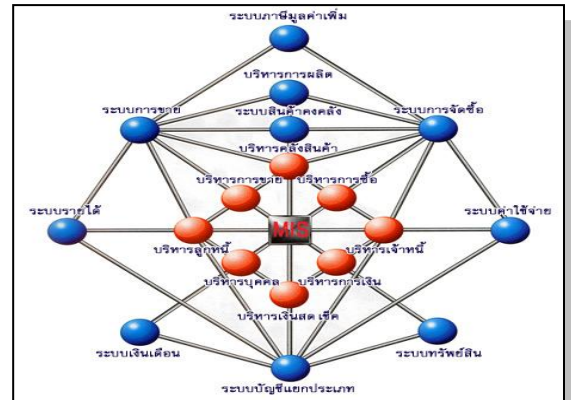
ระบบภาษีมูลค่าเพิ่ม

บริหารการผลิต

ระบบการขาย

ระบบสินค้าคงคลัง

ระบบการจัดซื้อ

บริหารคลังสินค้า

บริหารการขาย

บริหารการซื้อ

ระบบรายได้

ระบบค่าใช้จ่าย

MIS

บริหารลูกหนี้

บริหารเจ้าหนี้

บริหารบุคคล

บริหารการเงิน

บริหารเงินสด เช็ค

ระบบเงินเดือน

ระบบทรัพย์สิน

ระบบบัญชีแยกประเภท